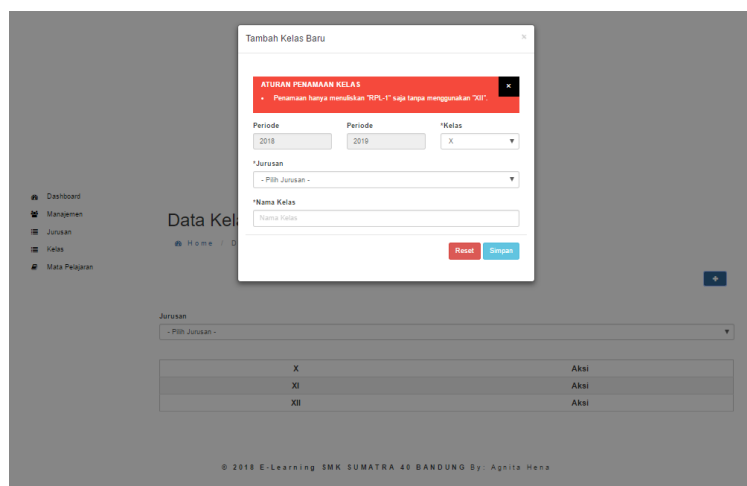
Tambah Kelas Baru

×

ATURAN PENAMAAN KELAS

• Penamaan hanya menuliskan "RPL-1" saja tanpa menggunakan "XII".

×

Periode
2018

Periode
2019

*Kelas
X

*Jurusan
- Pilih Jurusan -

*Nama Kelas
Nama Kelas

Reset
Simpan

Dashboard
Manajemen
Jurusan
Kelas
Mata Pelajaran

Data Kela

Home / D

+

Jurusan
- Pilih Jurusan -

| X | Aksi |
|---|---|
| XI | Aksi |
| XII | Aksi |

© 2018 E-Learning SMK SUMATRA 40 BANDUNG By: Agnita Hena